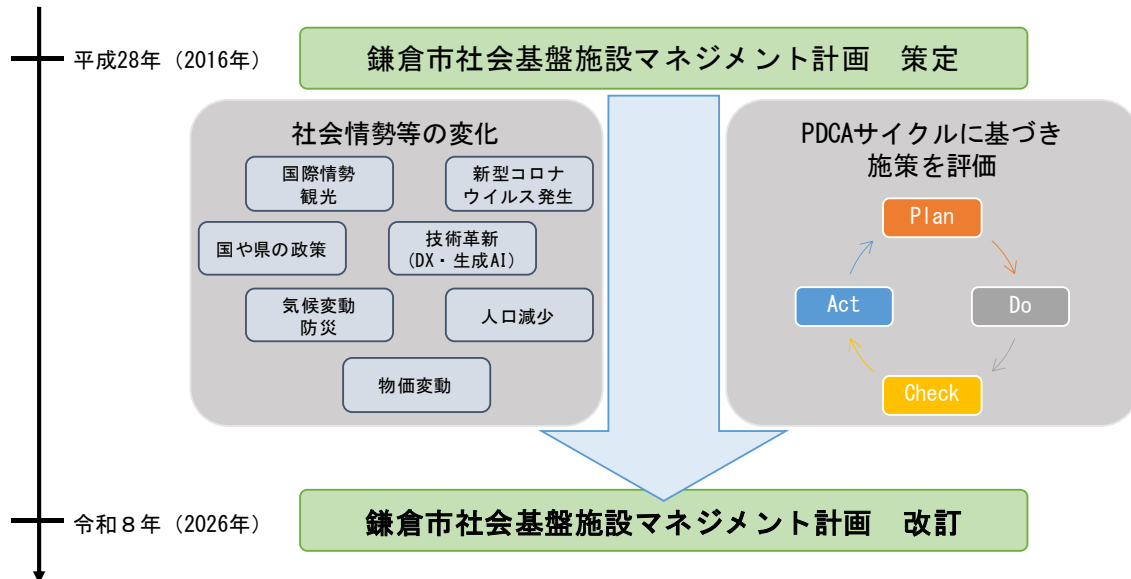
平成28年（2016年）

鎌倉市社会基盤施設マネジメント計画　策定

社会情勢等の変化

国際情勢
観光

新型コロナ
ウイルス発生

国や県の政策

技術革新
（DX・生成AI）

気候変動
防災

人口減少

物価変動

PDCAサイクルに基づき
施策を評価

Plan

Do

Check

Act

令和８年（2026年）

鎌倉市社会基盤施設マネジメント計画　改訂